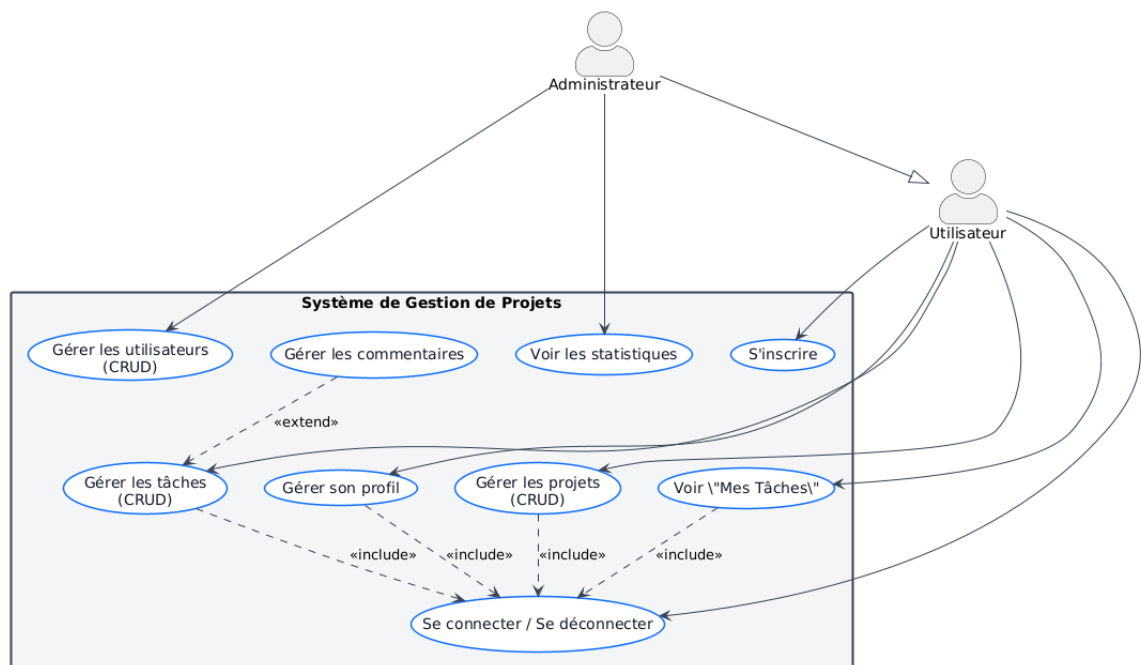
Administrateur

Utilisateur

Système de Gestion de Projets

Gérer les utilisateurs (CRUD)

Gérer les commentaires

Voir les statistiques

S'inscrire

«extend»

Gérer les tâches (CRUD)

Gérer son profil

Gérer les projets (CRUD)

Voir \"Mes Tâches\"

«include»

«include»

«include»

«include»

Se connecter / Se déconnecter